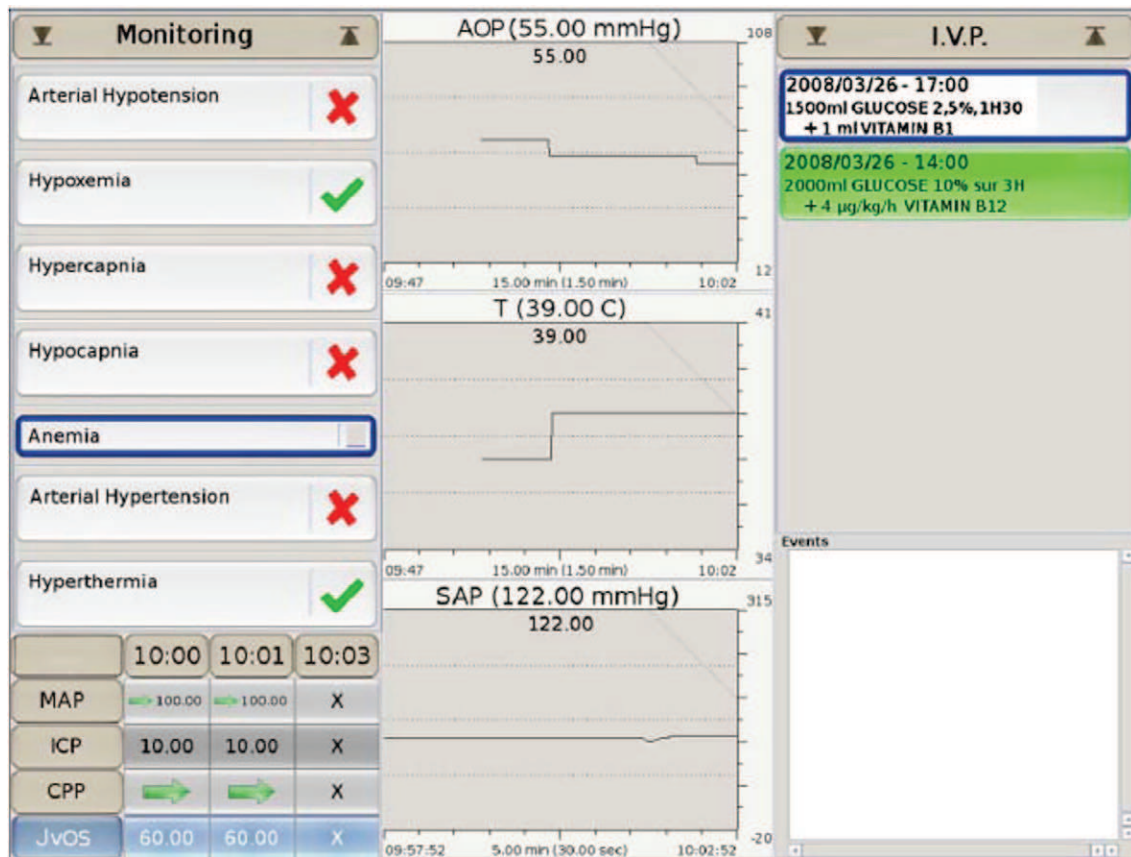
Monitoring

Arterial Hypotension

Hypoxemia

Hypercapnia

Hypocapnia

Anemia

Arterial Hypertension

Hyperthermia

| | 10:00 | 10:01 | 10:03 |
|---|---|---|---|
| MAP | 100.00 | 100.00 | X |
| ICP | 10.00 | 10.00 | X |
| CPP | | | X |
| JvOS | 60.00 | 60.00 | X |

AOP (55.00 mmHg)
55.00
108
12
09:47 15.00 min (1.50 min) 10:02

T (39.00 C)
39.00
41
34
09:47 15.00 min (1.50 min) 10:02

SAP (122.00 mmHg)
122.00
315
-20
09:57:52 5.00 min (30.00 sec) 10:02:52

I.V.P.

2008/03/26 - 17:00
1500ml GLUCOSE 2,5%, 1H30
+ 1 ml VITAMIN B1

2008/03/26 - 14:00
2000ml GLUCOSE 10% sur 3H
+ 4 µg/kg/h VITAMIN B12

Events